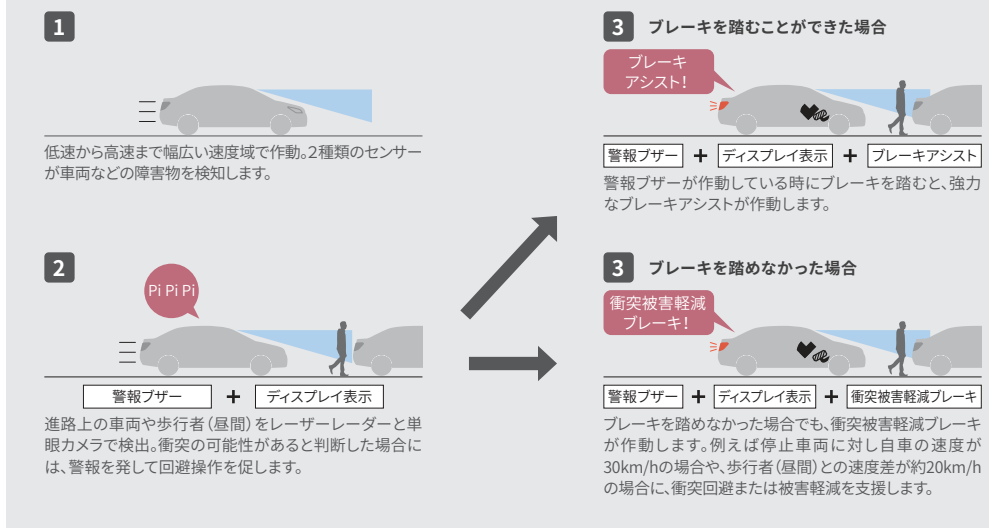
1

低速から高速まで幅広い速度域で作動。2種類のセンサーが車両などの障害物を検知します。

2

Pi Pi Pi

警報ブザー ＋ ディスプレイ表示

進路上の車両や歩行者（昼間）をレーザーレーダーと単眼カメラで検出。衝突の可能性があると判断した場合には、警報を発して回避操作を促します。

3 ブレーキを踏むことができた場合

ブレーキアシスト！

警報ブザー ＋ ディスプレイ表示 ＋ ブレーキアシスト

警報ブザーが作動している時にブレーキを踏むと、強力なブレーキアシストが作動します。

3 ブレーキを踏めなかった場合

衝突被害軽減ブレーキ！

警報ブザー ＋ ディスプレイ表示 ＋ 衝突被害軽減ブレーキ

ブレーキを踏めなかった場合でも、衝突被害軽減ブレーキが作動します。例えば停止車両に対し自車の速度が30km/hの場合や、歩行者（昼間）との速度差が約20km/hの場合に、衝突回避または被害軽減を支援します。